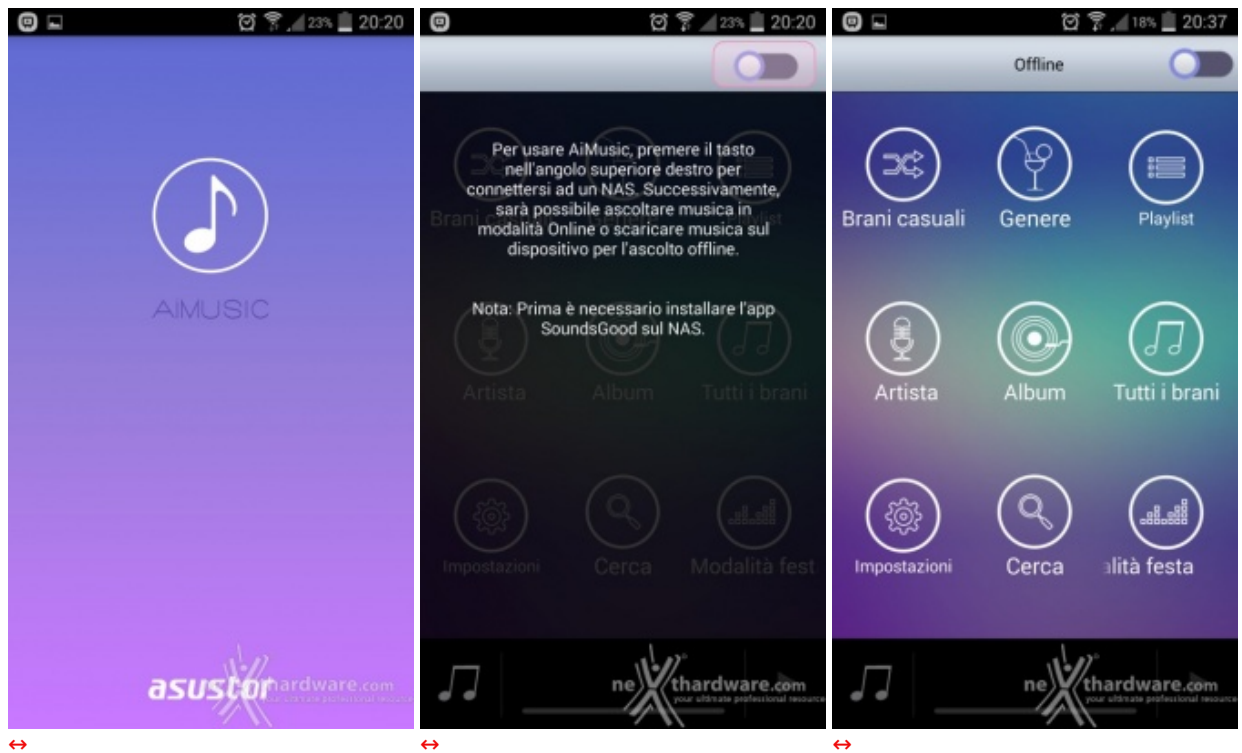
23% 20:20

AIMUSIC

asustor

nexthardware.com
your ultimate professional resource

↔

23% 20:20

Per usare AiMusic, premere il tasto nell'angolo superiore destro per connettersi ad un NAS. Successivamente, sarà possibile ascoltare musica in modalità Online o scaricare musica sul dispositivo per l'ascolto offline.

Nota: Prima è necessario installare l'app SoundsGood sul NAS.

Brani c

dist

Artista

Album

Tutti i brani

Impostazioni

Cerca

Modalità fest

nexthardware.com
your ultimate professional resource

↔

18% 20:37

Offline

Brani casuali

Genere

Playlist

Artista

Album

Tutti i brani

Impostazioni

Cerca

alità festa

nexthardware.com
your ultimate professional resource

↔